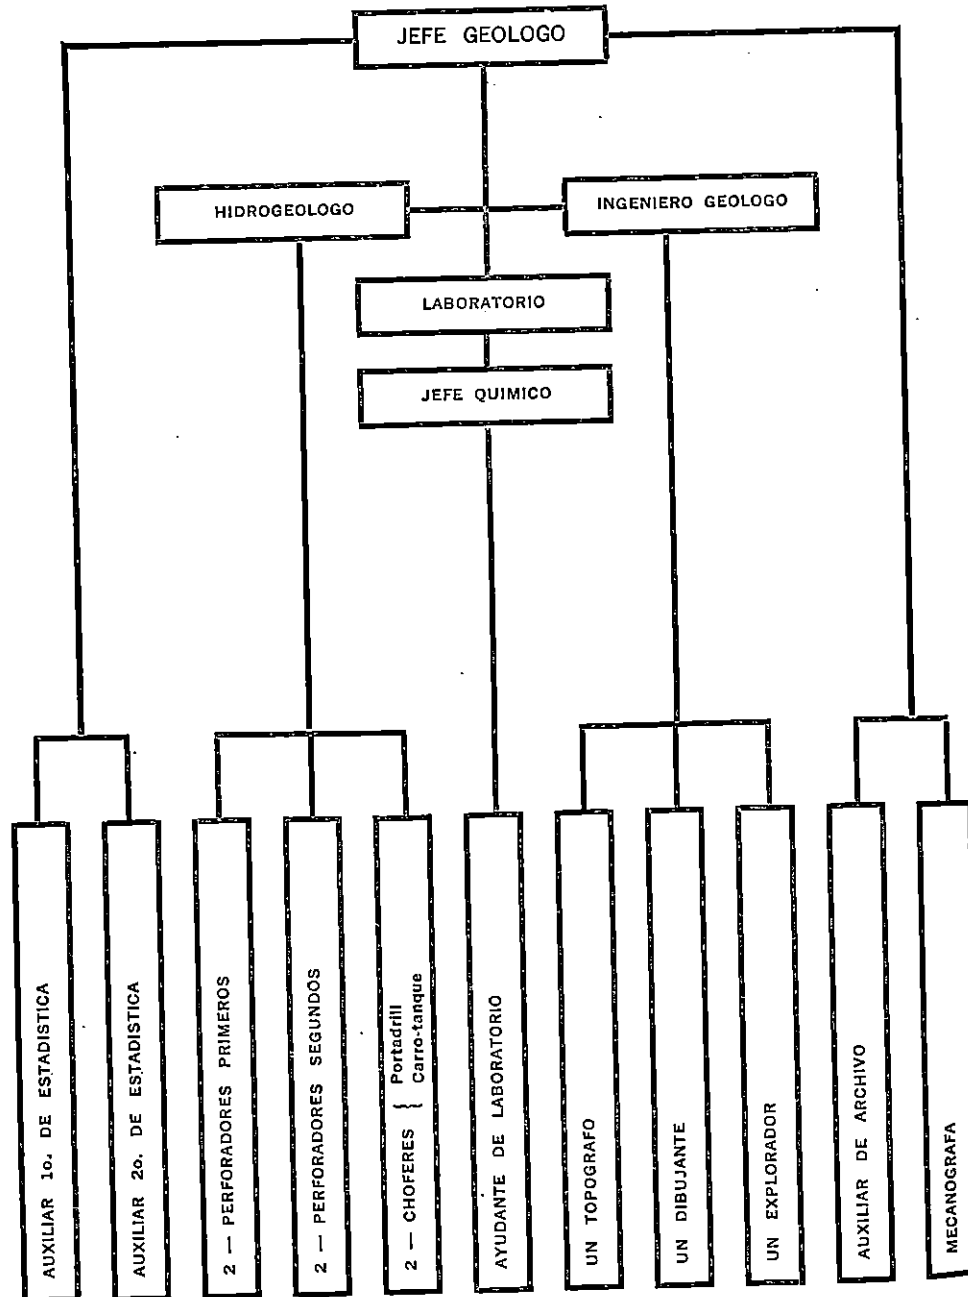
JEFE GEOLOGO

HIDROGEOLOGO

INGENIERO GEOLOGO

LABORATORIO

JEFE QUIMICO

AUXILIAR 1o. DE ESTADISTICA

AUXILIAR 2o. DE ESTADISTICA

2 — PERFORADORES PRIMEROS

2 — PERFORADORES SEGUNDOS

2 — CHOFERES { Portadrill Carro-tanque

AYUDANTE DE LABORATORIO

UN TOPOGRAFO

UN DIBUJANTE

UN EXPLORADOR

AUXILIAR DE ARCHIVO

MECANOGRAFA